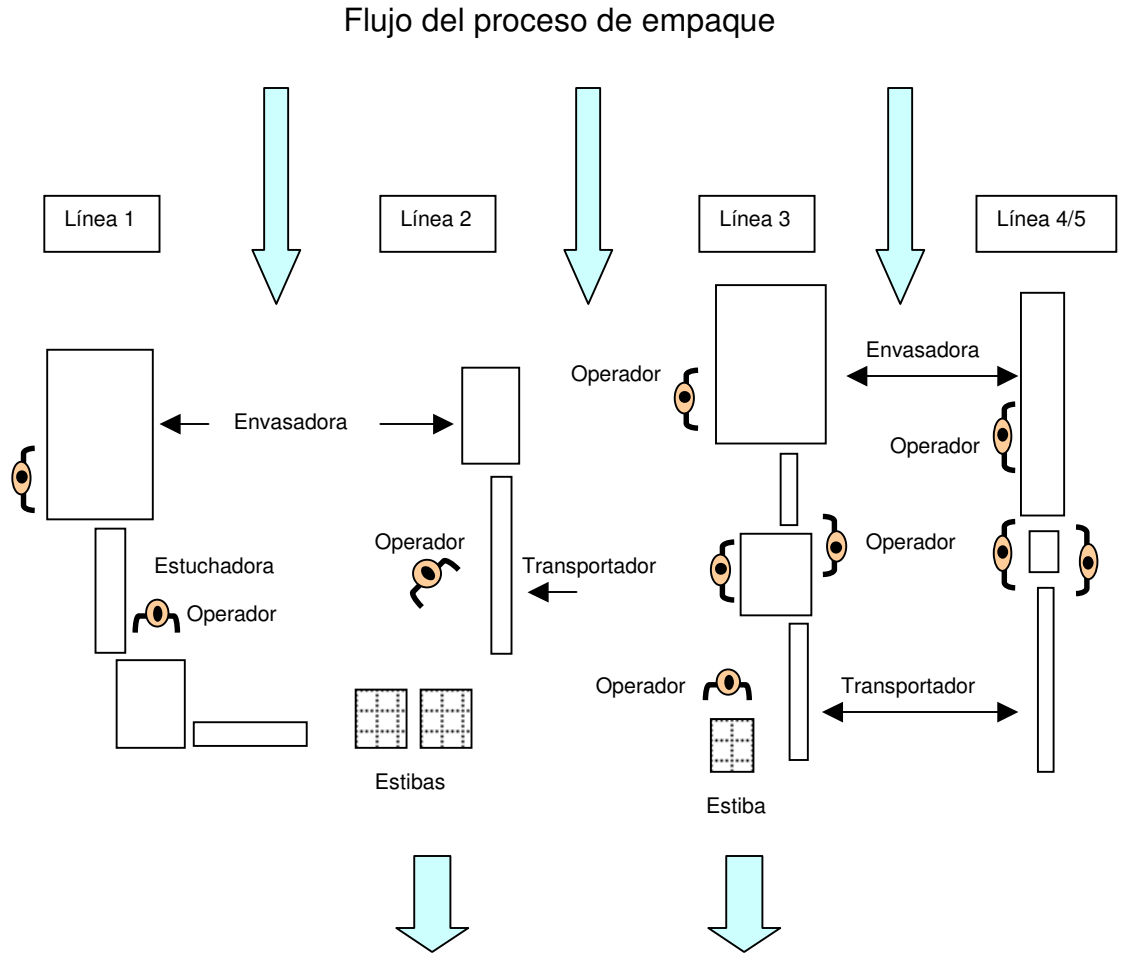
Flujo del proceso de empaque

Línea 1

Línea 2

Línea 3

Línea 4/5

Envasadora

Operador

Envasadora

Operador

Operador

Estuchadora

Operador

Operador

Transportador

Operador

Transportador

Estibas

Estiba